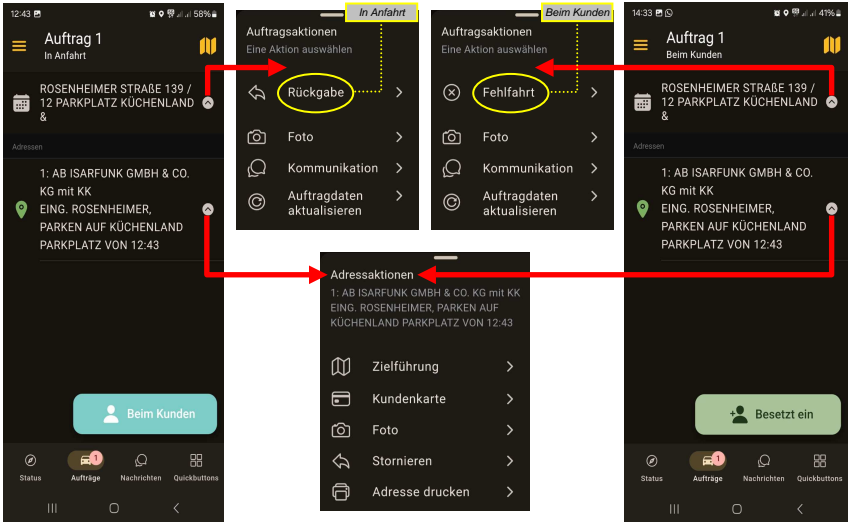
12:43 58%

Auftrag 1
In Anfahrt

ROSENHEIMER STRAßE 139 / 12 PARKPLATZ KÜCHENLAND &

Adressen

1: AB ISARFUNK GMBH & CO. KG mit KK
EING. ROSENHEIMER, PARKEN AUF KÜCHENLAND PARKPLATZ VON 12:43

Beim Kunden

Status
1
Aufträge
Nachrichten
Quickbuttons

In Anfahrt
Auftragsaktionen
Eine Aktion auswählen
Rückgabe
Foto
Kommunikation
Auftragdaten aktualisieren

Beim Kunden
Auftragsaktionen
Eine Aktion auswählen
Fehlfahrt
Foto
Kommunikation
Auftragdaten aktualisieren

Adressaktionen
1: AB ISARFUNK GMBH & CO. KG mit KK EING. ROSENHEIMER, PARKEN AUF KÜCHENLAND PARKPLATZ VON 12:43
Zielführung
Kundenkarte
Foto
Stornieren
Adresse drucken

14:33 41%

Auftrag 1
Beim Kunden

ROSENHEIMER STRAßE 139 / 12 PARKPLATZ KÜCHENLAND &

Adressen

1: AB ISARFUNK GMBH & CO. KG mit KK
EING. ROSENHEIMER, PARKEN AUF KÜCHENLAND PARKPLATZ VON 12:43

Besetzt ein

Status
1
Aufträge
Nachrichten
Quickbuttons